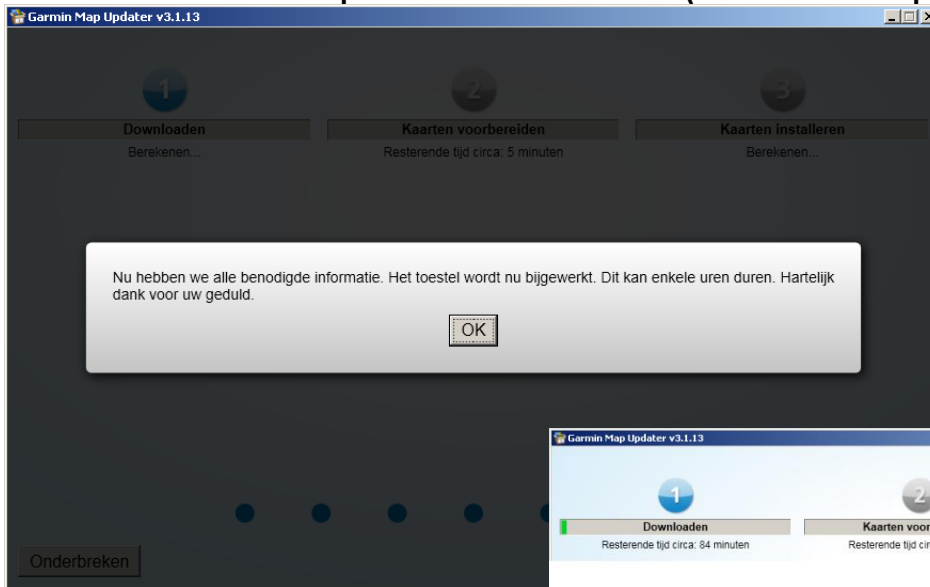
Garmin Map Updater v3.1.13

1
Downloaden
Berekenen...

2
Kaarten voorbereiden
Resterende tijd circa: 5 minuten

3
Kaarten installeren
Berekenen...

Nu hebben we alle benodigde informatie. Het toestel wordt nu bijgewerkt. Dit kan enkele uren duren. Hartelijk dank voor uw geduld.

OK

Onderbreken

Garmin Map Updater v3.1.13

1
Downloaden
Resterende tijd circa: 84 minuten

2
Kaarten voor
Resterende tijd cir